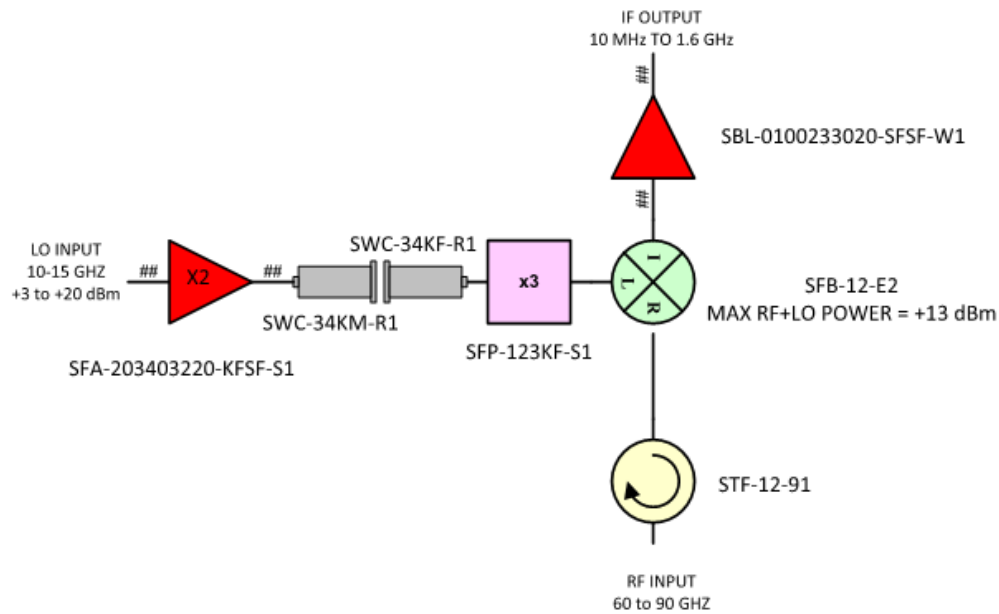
IF OUTPUT
10 MHz TO 1.6 GHz

##

SBL-0100233020-SFSF-W1

##

LO INPUT
10-15 GHZ
+3 to +20 dBm

##

X2

##

SWC-34KF-R1

SWC-34KM-R1

x3

I
L
R

SFB-12-E2
MAX RF+LO POWER = +13 dBm

SFA-203403220-KFSF-S1

SFP-123KF-S1

STF-12-91

RF INPUT
60 to 90 GHZ